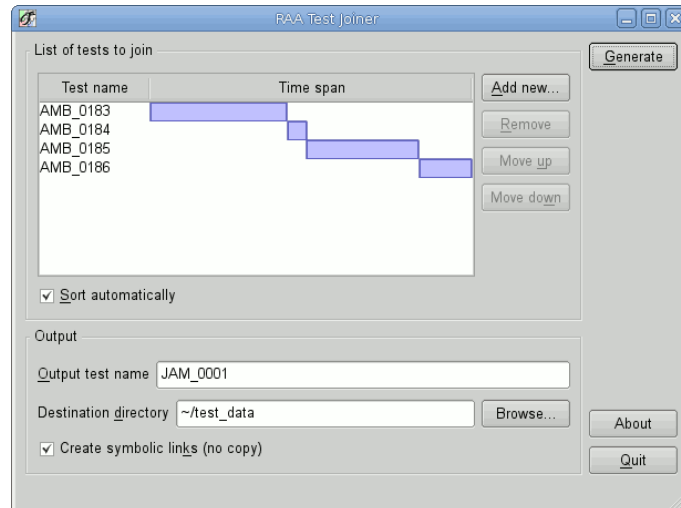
RAA Test Joiner

List of tests to join

| Test name | Time span |
|---|---|
| AMB_0183 | |
| AMB_0184 | |
| AMB_0185 | |
| AMB_0186 | |

Add new...
Remove
Move up
Move down

☑ Sort automatically

Output

Output test name JAM_0001

Destination directory ~/test_data

Browse...

☑ Create symbolic links (no copy)

Generate

About

Quit